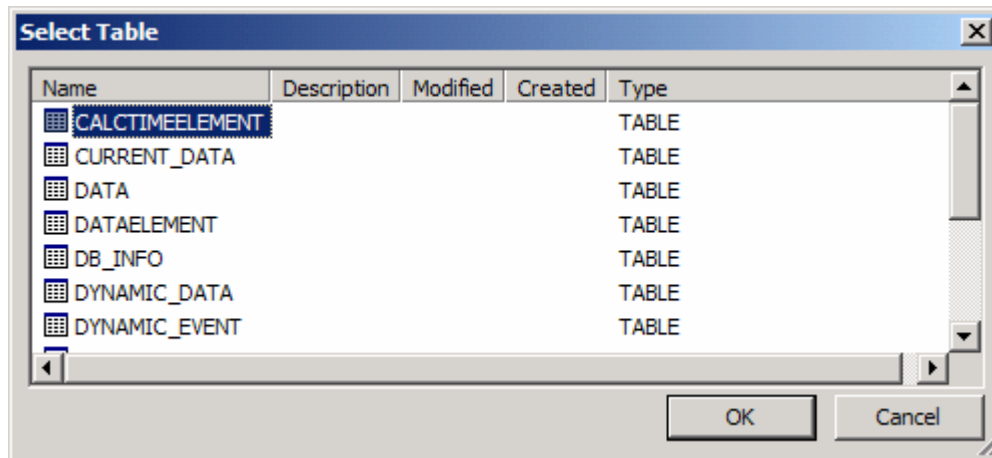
Select Table

| Name | Description | Modified | Created | Type |
|---|---|---|---|---|
| CALCTIMEELEMENT | | | | TABLE |
| CURRENT_DATA | | | | TABLE |
| DATA | | | | TABLE |
| DATAELEMENT | | | | TABLE |
| DB_INFO | | | | TABLE |
| DYNAMIC_DATA | | | | TABLE |
| DYNAMIC_EVENT | | | | TABLE |

OK
Cancel